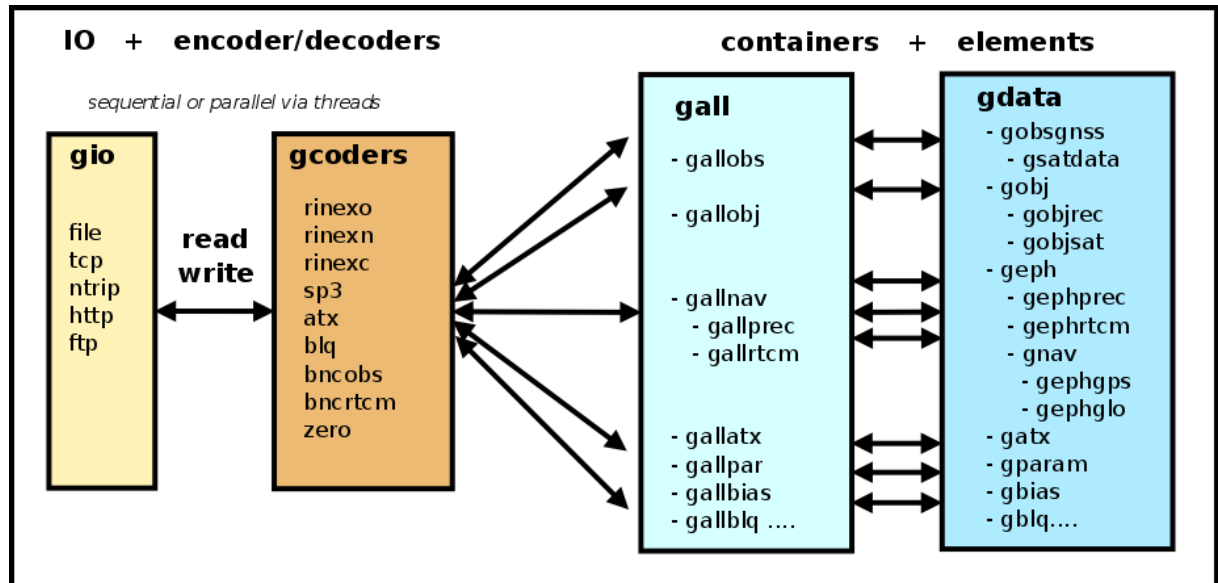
IO + encoder/decoders

containers + elements

sequential or parallel via threads

gio

file
tcp
ntrip
http
ftp

read
write

gcoders

rinexo
rinexn
rinexc
sp3
atx
blq
bncobs
bncrtcm
zero

gall

- gallobs
- gallobj
- gallnav
- gallprec
- gallrtcm
- gallatx
- gallpar
- gallbias
- gallblq ....

gdata

- gobsgnss
- gsatdata
- gobj
- gobjrec
- gobjsat
- geph
- gephprec
- gephrtcm
- gnav
- gephgps
- gephglo
- gatx
- gparam
- gbias
- gblq....